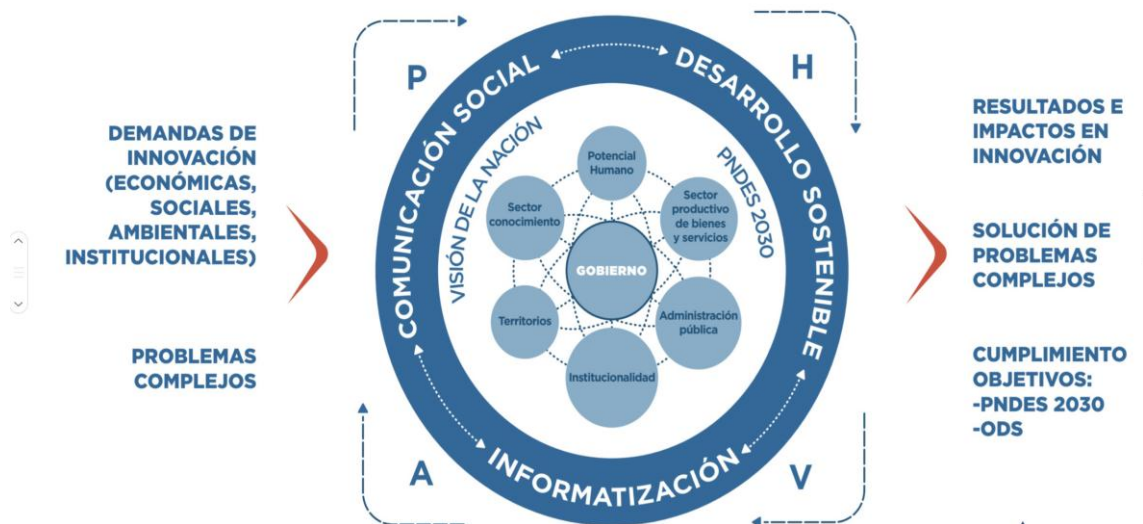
DEMANDAS DE INNOVACIÓN (ECONÓMICAS, SOCIALES, AMBIENTALES, INSTITUCIONALES)

PROBLEMAS COMPLEJOS

P

H

COMUNICACIÓN SOCIAL

DESARROLLO SOSTENIBLE

VISIÓN DE LA NACIÓN

PNDES 2030

Potencial Humano

Sector conocimiento

Sector productivo de bienes y servicios

GOBIERNO

Territorios

Administración pública

Institucionalidad

INFORMATIZACIÓN

A

V

RESULTADOS E IMPACTOS EN INNOVACIÓN

SOLUCIÓN DE PROBLEMAS COMPLEJOS

CUMPLIMIENTO OBJETIVOS:
-PNDES 2030
-ODS